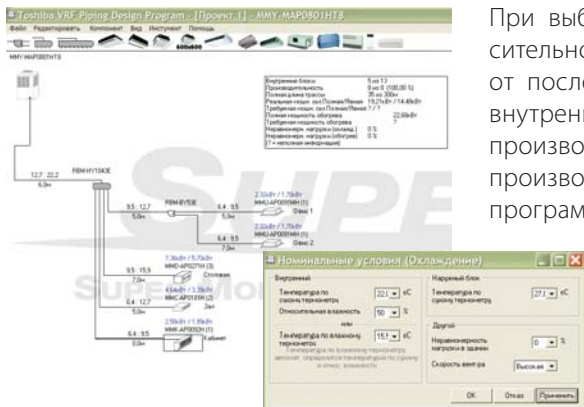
Toshiba VRF Piping Design Program - [Проект 1] - MMY-MAP0801HT8

Файл Редактировать Компонент Вид Инструмент Помощь

MMY-MAP0801HT8

| Внутренние блоки | 5 из 13 |
|---|---|
| Производительность | 8 из 8 (100,00 %) |
| Полная длина трассы | 35 из 300м |
| Реальная нагр. охл.Полная/Явная | 19,21кВт / 14,49кВт |
| Требуемая нагр. охл.Полная/Явная | ? / ? |
| Полная мощность обогрева | 22,66кВт |
| Требуемая мощность обогрева | ? |
| Неравномерн. нагрузки (охлажд.) | 0 % |
| Неравномерн. нагрузки (обогрев) | 0 % |
| (? = неполная информация) | |

12,7 : 22,2
6,0м
RBM-HY1043E
RBM-BY53E
9,5 : 12,7
5,0м
6,4 : 9,5
5,0м
2,33кВт / 1,76кВт
MMD-AP0051MH (1)
Офис 1
6,4 : 9,5
7,0м
2,33кВт / 1,76кВт
MMD-AP0051MH (1)
Офис 2
9,5 : 15,9
7,0м
7,36кВт / 5,70кВт
MMD-AP0271H (3)
Столовая
6,4 : 12,7
5,0м
4,64кВт / 3,39кВт
MMC-AP0151H (2)
Зал
6,4 : 9,5
0,0м
2,55кВт / 1,89кВт
MMK-AP0092H (1)
Кабинет

Номинальные условия (Охлаждение)

Внутренний
Температура по сухому термометру 22,0 °C
Относительная влажность 50 %
или
Температура по влажному термометру 15,7 °C
Температура по влажному термометру автомат. определяется температурой по сухому и относ. влажности

Наружный блок
Температура по сухому термометру 27,0 °C

Другой
Неравномерность нагрузки в здании 0 %
Скорость ветра Высокая

OK Отказ Применить

При выб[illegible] сительно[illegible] от после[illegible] внутрен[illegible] произво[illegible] произво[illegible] програм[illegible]